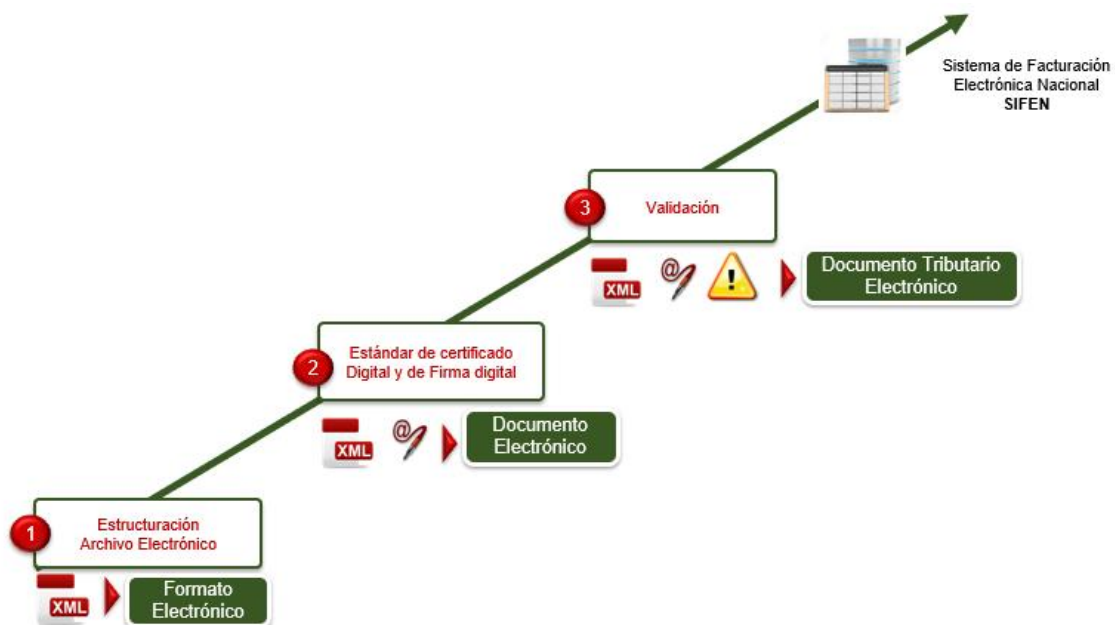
Sistema de Facturación Electrónica Nacional
SIFEN

3
Validación

XML
Documento Tributario Electrónico

2
Estándar de certificado Digital y de Firma digital

XML
Documento Electrónico

1
Estructuración Archivo Electrónico

XML
Formato Electrónico